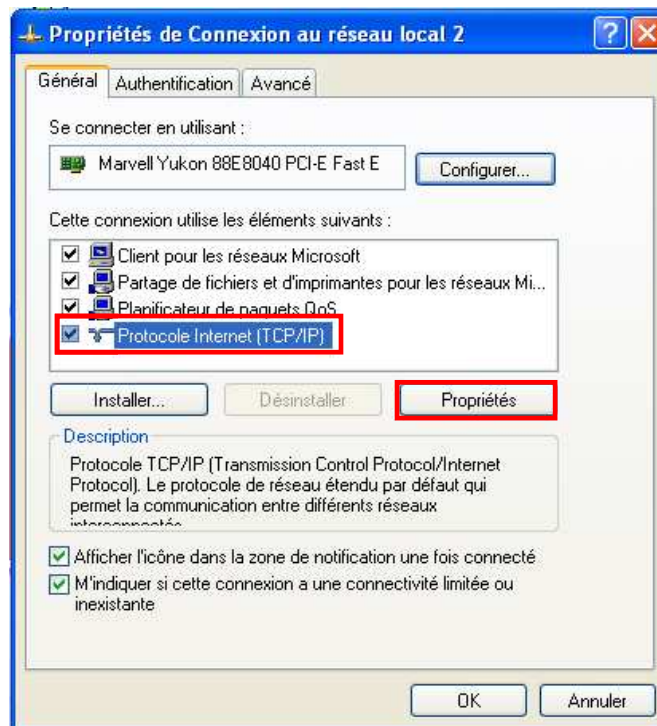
Propriétés de Connexion au réseau local 2

Général | Authentification | Avancé

Se connecter en utilisant :

Marvell Yukon 88E8040 PCI-E Fast E

Configurer...

Cette connexion utilise les éléments suivants :

Client pour les réseaux Microsoft
Partage de fichiers et d'imprimantes pour les réseaux Mi...
Planificateur de paquets QoS
Protocole Internet (TCP/IP)

Installer... | Désinstaller | Propriétés

Description

Protocole TCP/IP (Transmission Control Protocol/Internet Protocol). Le protocole de réseau étendu par défaut qui permet la communication entre différents réseaux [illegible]

Afficher l'icône dans la zone de notification une fois connecté

M'indiquer si cette connexion a une connectivité limitée ou inexistante

OK | Annuler